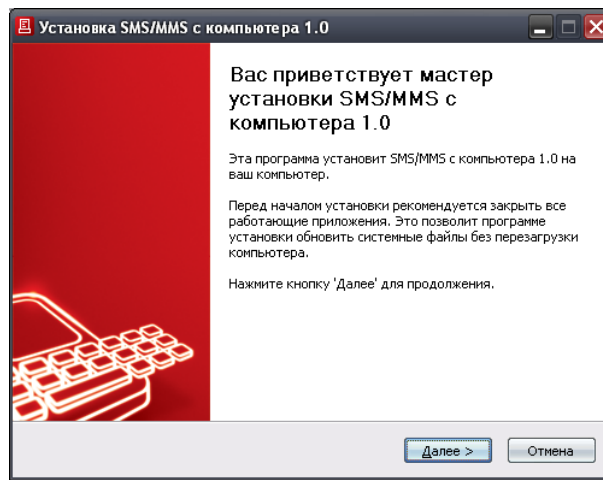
Установка SMS/MMS с компьютера 1.0

Вас приветствует мастер установки SMS/MMS с компьютера 1.0

Эта программа установит SMS/MMS с компьютера 1.0 на ваш компьютер.

Перед началом установки рекомендуется закрыть все работающие приложения. Это позволит программе установки обновить системные файлы без перезагрузки компьютера.

Нажмите кнопку 'Далее' для продолжения.

Далее >

Отмена